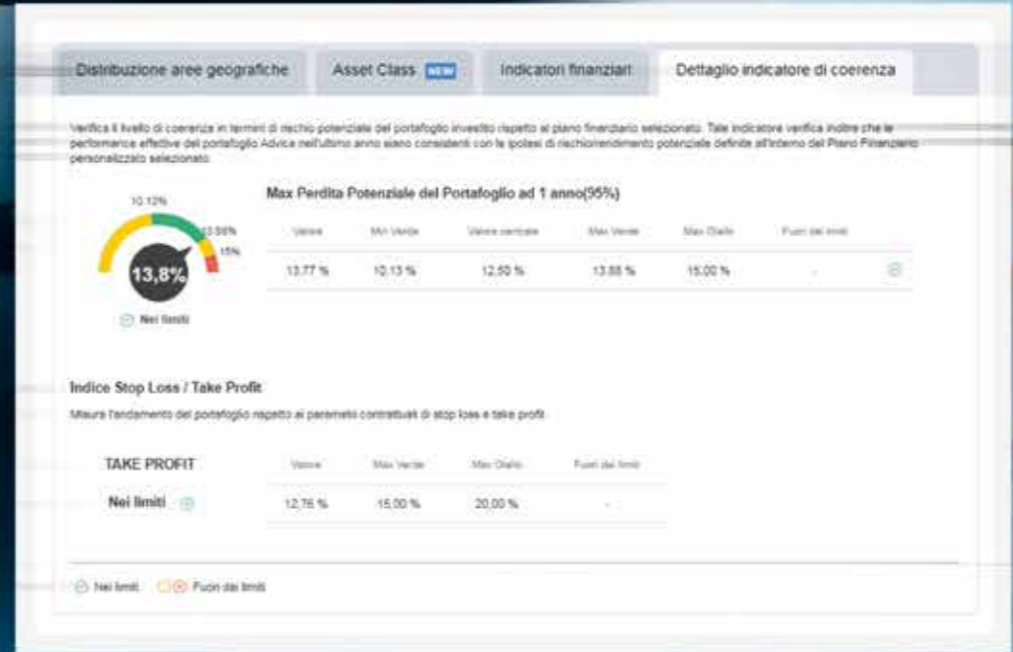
Distribuzione aree geografiche | Asset Class NEW | Indicatori finanziari | Dettaglio indicatore di coerenza

Verifica il livello di coerenza in termini di rischio potenziale del portafoglio investito rispetto al piano finanziario selezionato. Tale indicatore verifica inoltre che le performance effettive del portafoglio Advice nell'ultimo anno siano consistenti con le ipotesi di rischio/rendimento potenziale definite all'interno del Piano Finanziario personalizzato selezionato.

10.13%
13.88%
15%
13,8%
Nei limiti

Max Perdita Potenziale del Portafoglio ad 1 anno(95%)

| Valore | Min Verde | Valore centrale | Max Verde | Max Giallo | Fuori dai limiti |
|---|---|---|---|---|---|
| 13,77 % | 10,13 % | 12,50 % | 13,88 % | 15,00 % | - |

Indice Stop Loss / Take Profit

Misura l'andamento del portafoglio rispetto ai parametri contrattuali di stop loss e take profit.

| TAKE PROFIT | Valore | Max Verde | Max Giallo | Fuori dai limiti |
|---|---|---|---|---|
| Nei limiti | 12,76 % | 15,00 % | 20,00 % | - |

Nei limiti  Fuori dai limiti